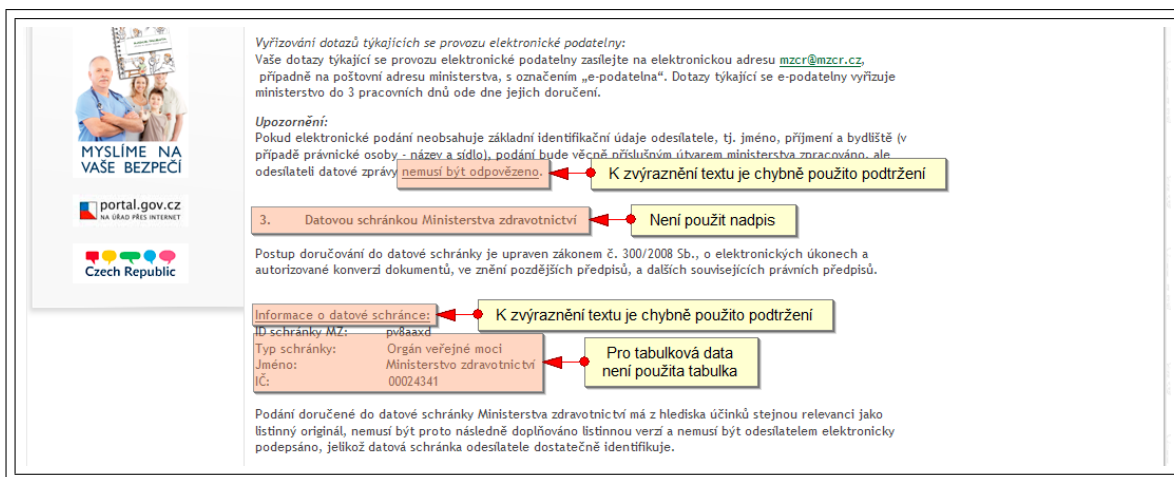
MYSLÍME NA VAŠE BEZPEČÍ

portal.gov.cz
NA ÚŘAD PŘES INTERNET

Czech Republic

Vyřizování dotazů týkajících se provozu elektronické podatelny:
Vaše dotazy týkající se provozu elektronické podatelny zasílejte na elektronickou adresu mzcr@mzcr.cz, případně na poštovní adresu ministerstva, s označením „e-podatelna“. Dotazy týkající se e-podatelny vyřizuje ministerstvo do 3 pracovních dnů ode dne jejich doručení.

Upozornění:
Pokud elektronické podání neobsahuje základní identifikační údaje odesílatele, tj. jméno, příjmení a bydliště (v případě právnické osoby - název a sídlo), podání bude věcně příslušným útvarem ministerstva zpracováno, ale odesílateli datové zprávy nemusí být odpovězeno.

K zvýraznění textu je chybně použito podtržení

3. Datovou schránkou Ministerstva zdravotnictví

Není použit nadpis

Postup doručování do datové schránky je upraven zákonem č. 300/2008 Sb., o elektronických úkonech a autorizované konverzi dokumentů, ve znění pozdějších předpisů, a dalších souvisejících právních předpisů.

Informace o datové schránce:

K zvýraznění textu je chybně použito podtržení

ID schránky MZ: pv8aaxd
Typ schránky: Orgán veřejné moci
Jméno: Ministerstvo zdravotnictví
IČ: 00024341

Pro tabulková data není použita tabulka

Podání doručené do datové schránky Ministerstva zdravotnictví má z hlediska účinků stejnou relevanci jako listinný originál, nemusí být proto následně doplňováno listinnou verzí a nemusí být odesílatelem elektronicky podepsáno, jelikož datová schránka odesílatele dostatečně identifikuje.